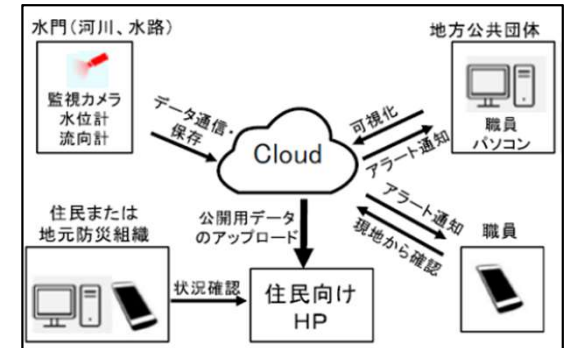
水門（河川、水路）

監視カメラ
水位計
流向計

データ通信・保存

Cloud

地方公共団体

可視化

アラート通知

職員
パソコン

住民または
地元防災組織

公開用データのアップロード

アラート通知

現地から確認

職員

状況確認

住民向け
HP